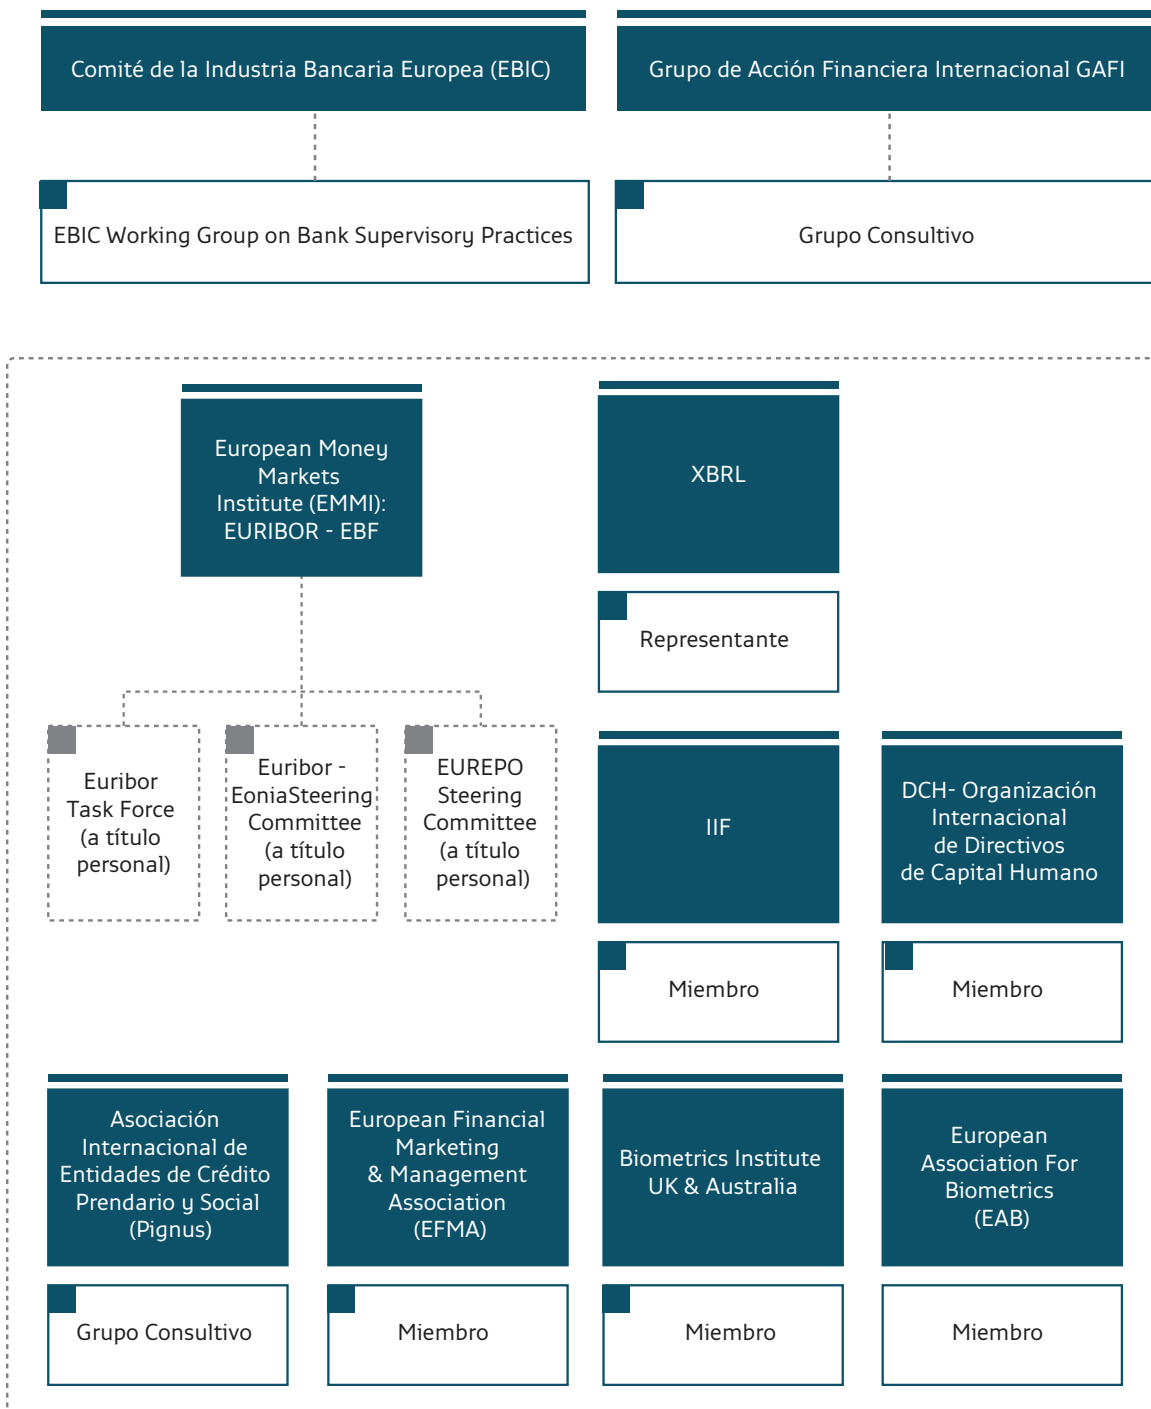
Comité de la Industria Bancaria Europea (EBIC)

Grupo de Acción Financiera Internacional GAFI

EBIC Working Group on Bank Supervisory Practices

Grupo Consultivo

European Money Markets Institute (EMMI): EURIBOR - EBF

XBRL

Representante

Euribor Task Force (a título personal)

Euribor - EoniaSteering Committee (a título personal)

EUREPO Steering Committee (a título personal)

IIF

DCH- Organización Internacional de Directivos de Capital Humano

Miembro

Miembro

Asociación Internacional de Entidades de Crédito Prendario y Social (Pignus)

European Financial Marketing & Management Association (EFMA)

Biometrics Institute UK & Australia

European Association For Biometrics (EAB)

Grupo Consultivo

Miembro

Miembro

Miembro